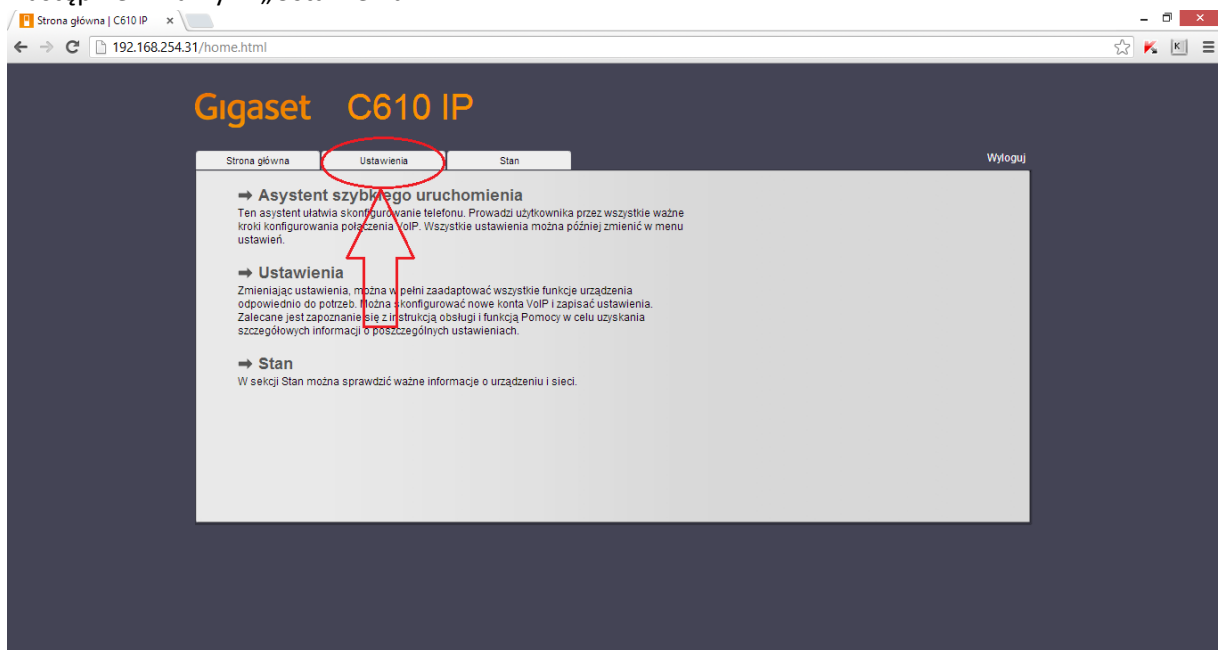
Strona główna | C610 IP ×

192.168.254.31/home.html

Gigaset C610 IP

Strona główna | Ustawienia | Stan

Wyloguj

➡ Asystent szybkiego uruchomienia
Ten asystent ułatwia skonfigurowanie telefonu. Prowadzi użytkownika przez wszystkie ważne kroki konfigurowania połączenia VoIP. Wszystkie ustawienia można później zmienić w menu ustawień.

➡ Ustawienia
Zmieniając ustawienia, można w pełni zaadaptować wszystkie funkcje urządzenia odpowiednio do potrzeb. Można skonfigurować nowe konta VoIP i zapisać ustawienia. Zalecane jest zapoznanie się z instrukcją obsługi i funkcją Pomocy w celu uzyskania szczegółowych informacji o poszczególnych ustawieniach.

➡ Stan
W sekcji Stan można sprawdzić ważne informacje o urządzeniu i sieci.